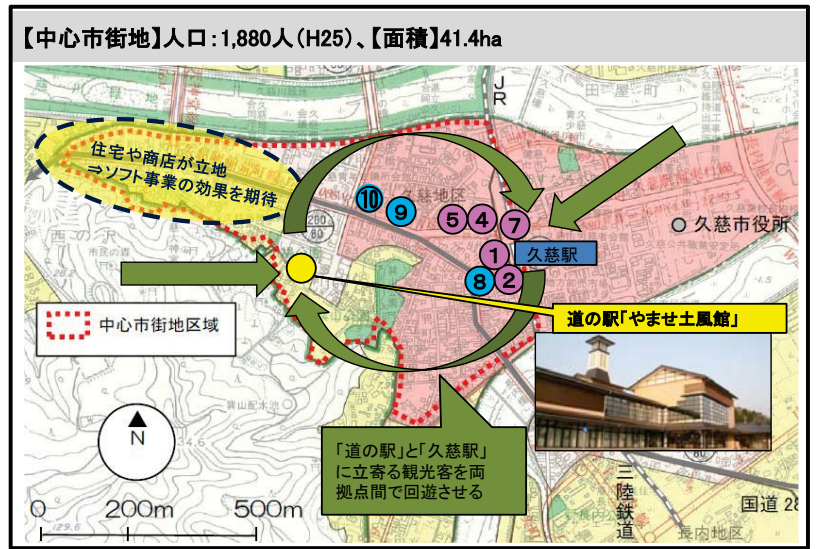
【中心市街地】人口：1,880人（H25）、【面積】41.4ha

住宅や商店が立地
⇒ソフト事業の効果を期待

JR

久慈地区

⑩ ⑨ ⑤ ④ ⑦ ① ⑧ ②

久慈駅

久慈市役所

中心市街地区域

道の駅「やませ土風館」

N

「道の駅」と「久慈駅」に立寄る観光客を両拠点間で回遊させる

0　200m　500m

三陸鉄道

国道 28

長内地区